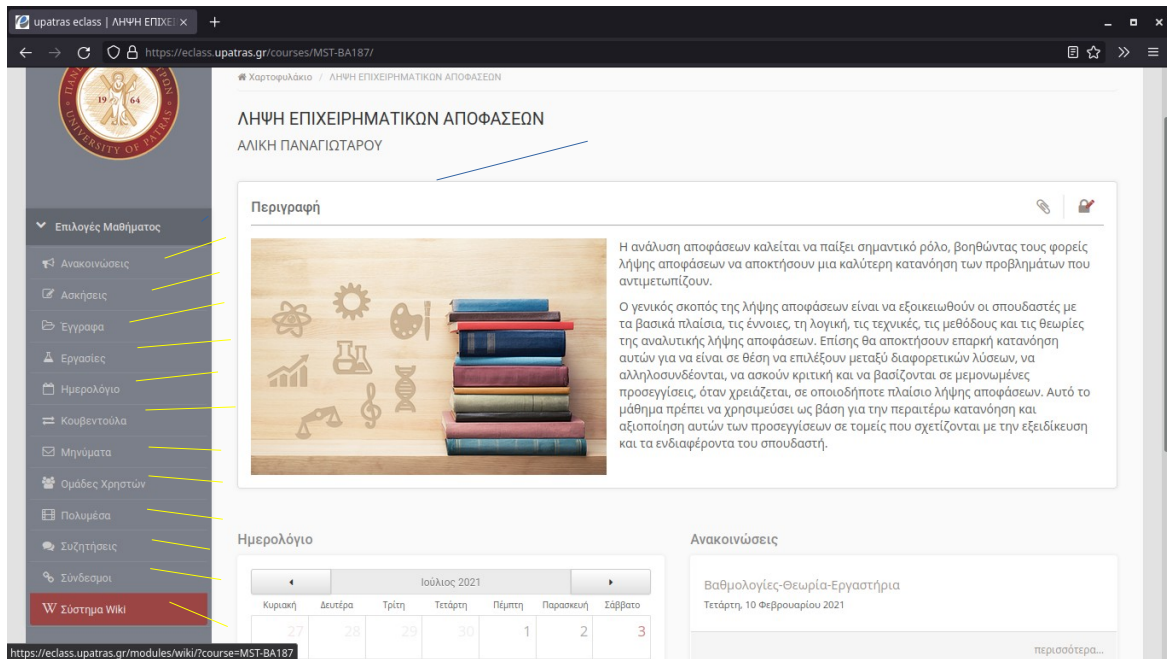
upatras eclass | ΛΗΨΗ ΕΠΙΧΕΙ

https://eclass.upatras.gr/courses/MST-BA187/

19 64
UNIVERSITY OF PATRAS

Χαρτοφυλάκιο / ΛΗΨΗ ΕΠΙΧΕΙΡΗΜΑΤΙΚΩΝ ΑΠΟΦΑΣΕΩΝ

ΛΗΨΗ ΕΠΙΧΕΙΡΗΜΑΤΙΚΩΝ ΑΠΟΦΑΣΕΩΝ

ΑΛΙΚΗ ΠΑΝΑΓΙΩΤΑΡΟΥ

Επιλογές Μαθήματος

Ανακοινώσεις

Ασκήσεις

Έγγραφα

Εργασίες

Ημερολόγιο

Κουβεντούλα

Μηνύματα

Ομάδες Χρηστών

Πολυμέσα

Συζητήσεις

Σύνδεσμοι

Σύστημα Wiki

Περιγραφή

Η ανάλυση αποφάσεων καλείται να παίξει σημαντικό ρόλο, βοηθώντας τους φορείς λήψης αποφάσεων να αποκτήσουν μια καλύτερη κατανόηση των προβλημάτων που αντιμετωπίζουν.

Ο γενικός σκοπός της λήψης αποφάσεων είναι να εξοικειωθούν οι σπουδαστές με τα βασικά πλαίσια, τις έννοιες, τη λογική, τις τεχνικές, τις μεθόδους και τις θεωρίες της αναλυτικής λήψης αποφάσεων. Επίσης θα αποκτήσουν επαρκή κατανόηση αυτών για να είναι σε θέση να επιλέξουν μεταξύ διαφορετικών λύσεων, να αλληλοσυνδέονται, να ασκούν κριτική και να βασίζονται σε μεμονωμένες προσεγγίσεις, όταν χρειάζεται, σε οποιοδήποτε πλαίσιο λήψης αποφάσεων. Αυτό το μάθημα πρέπει να χρησιμεύσει ως βάση για την περαιτέρω κατανόηση και αξιοποίηση αυτών των προσεγγίσεων σε τομείς που σχετίζονται με την εξειδίκευση και τα ενδιαφέροντα του σπουδαστή.

Ημερολόγιο

Ιούλιος 2021

| Κυριακή | Δευτέρα | Τρίτη | Τετάρτη | Πέμπτη | Παρασκευή | Σάββατο |
|---|---|---|---|---|---|---|
| 27 | 28 | 29 | 30 | 1 | 2 | 3 |

Ανακοινώσεις

Βαθμολογίες-Θεωρία-Εργαστήρια

Τετάρτη, 10 Φεβρουαρίου 2021

περισσότερα...

https://eclass.upatras.gr/modules/wiki/?course=MST-BA187